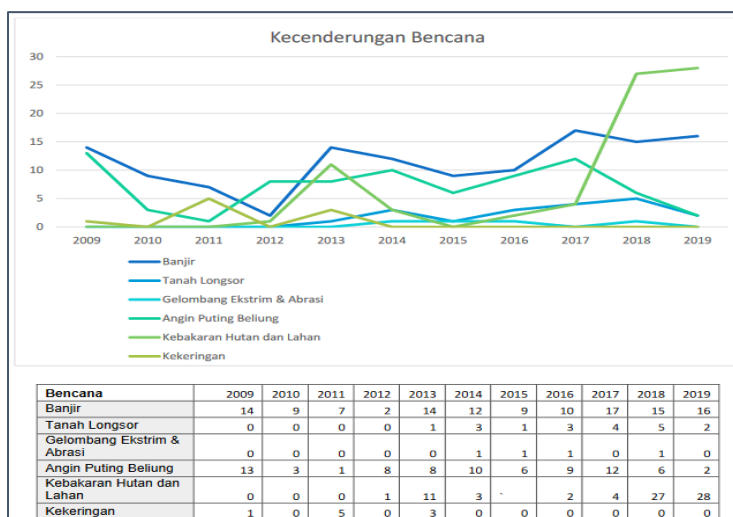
Kecenderungan Bencana

30
25
20
15
10
5
0

2009 2010 2011 2012 2013 2014 2015 2016 2017 2018 2019

Banjir
Tanah Longsor
Gelombang Ekstrim & Abrasi
Angin Puting Beliung
Kebakaran Hutan dan Lahan
Kekeringan

| Bencana | 2009 | 2010 | 2011 | 2012 | 2013 | 2014 | 2015 | 2016 | 2017 | 2018 | 2019 |
|---|---|---|---|---|---|---|---|---|---|---|---|
| Banjir | 14 | 9 | 7 | 2 | 14 | 12 | 9 | 10 | 17 | 15 | 16 |
| Tanah Longsor | 0 | 0 | 0 | 0 | 1 | 3 | 1 | 3 | 4 | 5 | 2 |
| Gelombang Ekstrim & Abrasi | 0 | 0 | 0 | 0 | 0 | 1 | 1 | 1 | 0 | 1 | 0 |
| Angin Puting Beliung | 13 | 3 | 1 | 8 | 8 | 10 | 6 | 9 | 12 | 6 | 2 |
| Kebakaran Hutan dan Lahan | 0 | 0 | 0 | 1 | 11 | 3 | ` | 2 | 4 | 27 | 28 |
| Kekeringan | 1 | 0 | 5 | 0 | 3 | 0 | 0 | 0 | 0 | 0 | 0 |